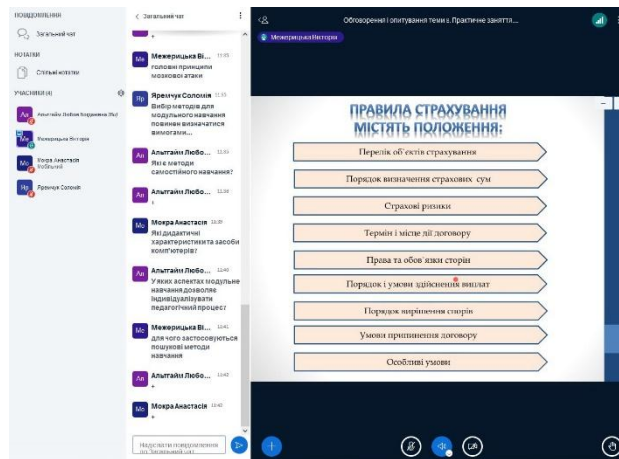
ПОВІДОМЛЕННЯ
Загальний чат
НОТАТКИ
Спільні нотатки
УЧАСНИКИ (4)
Ал Альтгайм Любов Богданівна (Ви)
Ме Межерицька Вікторія
Мо Мокра Анастасія Мобільний
Яр Яремчук Соломія

< Загальний чат
+
Ме Межерицька Ві... 11:35 головні принципи мозкової атаки
Яр Яремчук Соломія 11:35 Вибір методів для модульного навчання повинен визначатися вимогами...
Ал Альтгайм Любо... 11:36 Які є методи самостійного навчання?
Ал Альтгайм Любо... 11:38 +
Мо Мокра Анастасія 11:39 Які дидактичні характеристикита засоби комп'ютерів?
Ал Альтгайм Любо... 11:40 У яких аспектах модульне навчання дозволяє індивідуалізувати педагогічний процес
Ме Межерицька Ві... 11:41 для чого застосовуються пошукові методи навчання
Ал Альтгайм Любо... 11:42 +
Мо Мокра Анастасія 11:42 +
Надіслати повідомлення до Загальний чат

Обговорення і опитування теми з. Практичне занятт...
Межерицька Вікторія

ПРАВИЛА СТРАХУВАННЯ МІСТЯТЬ ПОЛОЖЕННЯ:
Перелік об'єктів страхування
Порядок визначення страхових сум
Страхові ризики
Термін і місце дії договору
Права та обов'язки сторін
Порядок і умови здійснення виплат
Порядок вирішення спорів
Умови припинення договору
Особливі умови